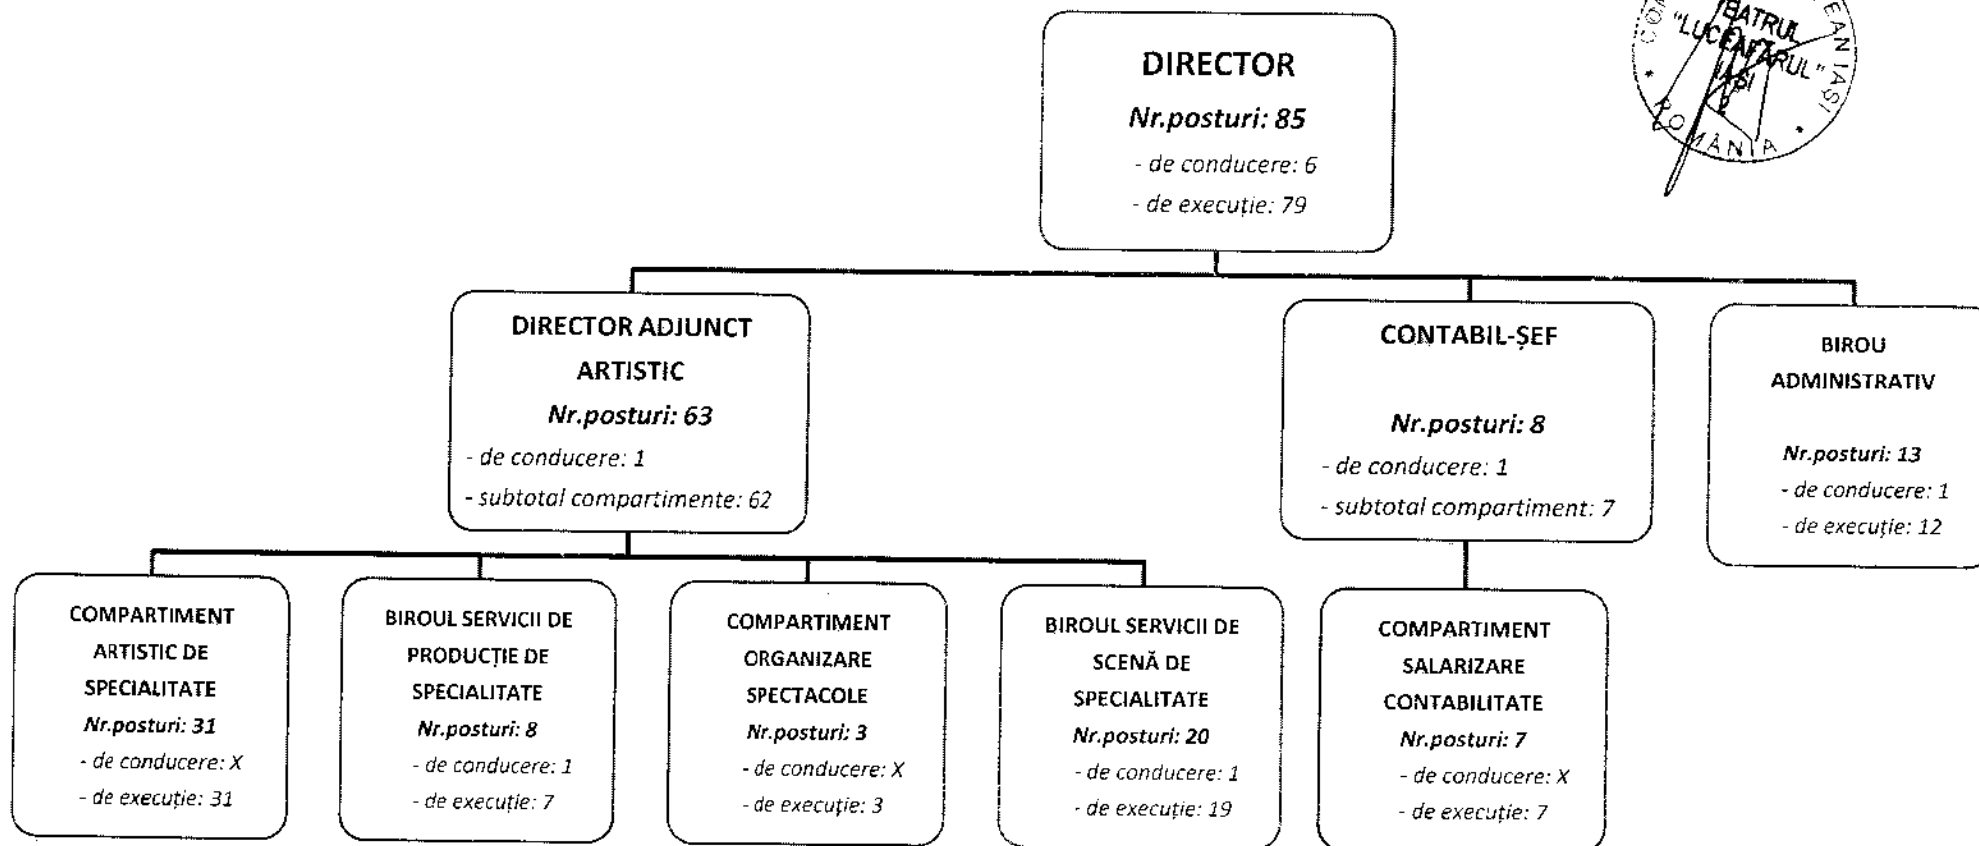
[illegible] TEATRUL "LUCEAFĂRUL" IAŞI ROMÂNIA

DIRECTOR
Nr.posturi: 85
- de conducere: 6
- de execuţie: 79

DIRECTOR ADJUNCT ARTISTIC
Nr.posturi: 63
- de conducere: 1
- subtotal compartimente: 62

CONTABIL-ŞEF
Nr.posturi: 8
- de conducere: 1
- subtotal compartiment: 7

BIROU ADMINISTRATIV
Nr.posturi: 13
- de conducere: 1
- de execuţie: 12

COMPARTIMENT ARTISTIC DE SPECIALITATE
Nr.posturi: 31
- de conducere: X
- de execuţie: 31

BIROUL SERVICII DE PRODUCŢIE DE SPECIALITATE
Nr.posturi: 8
- de conducere: 1
- de execuţie: 7

COMPARTIMENT ORGANIZARE SPECTACOLE
Nr.posturi: 3
- de conducere: X
- de execuţie: 3

BIROUL SERVICII DE SCENĂ DE SPECIALITATE
Nr.posturi: 20
- de conducere: 1
- de execuţie: 19

COMPARTIMENT SALARIZARE CONTABILITATE
Nr.posturi: 7
- de conducere: X
- de execuţie: 7